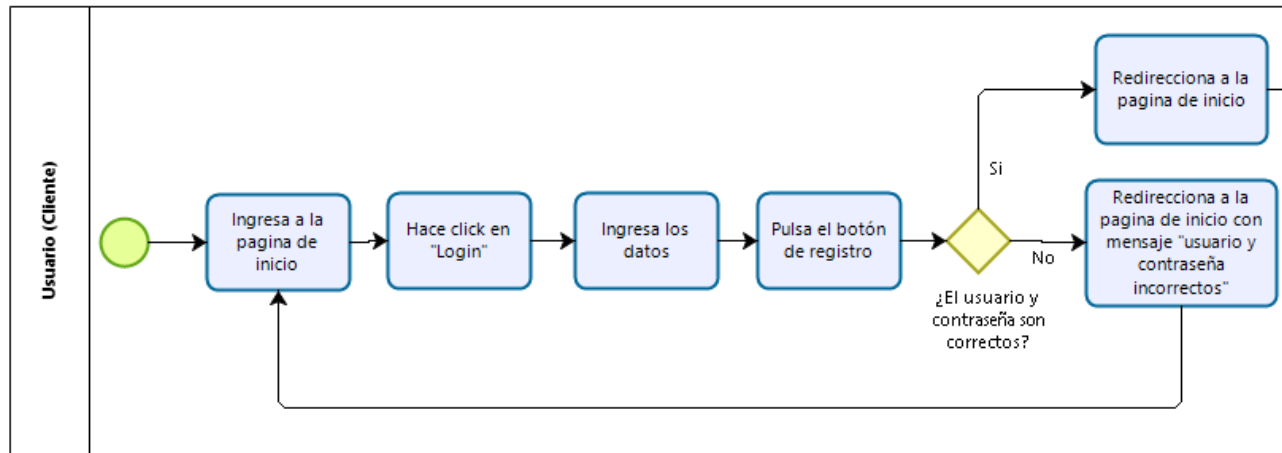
Usuario (Cliente)

Ingresa a la pagina de inicio

Hace click en "Login"

Ingresa los datos

Pulsa el botón de registro

¿El usuario y contraseña son correctos?

Si

Redirecciona a la pagina de inicio

No

Redirecciona a la pagina de inicio con mensaje "usuario y contraseña incorrectos"